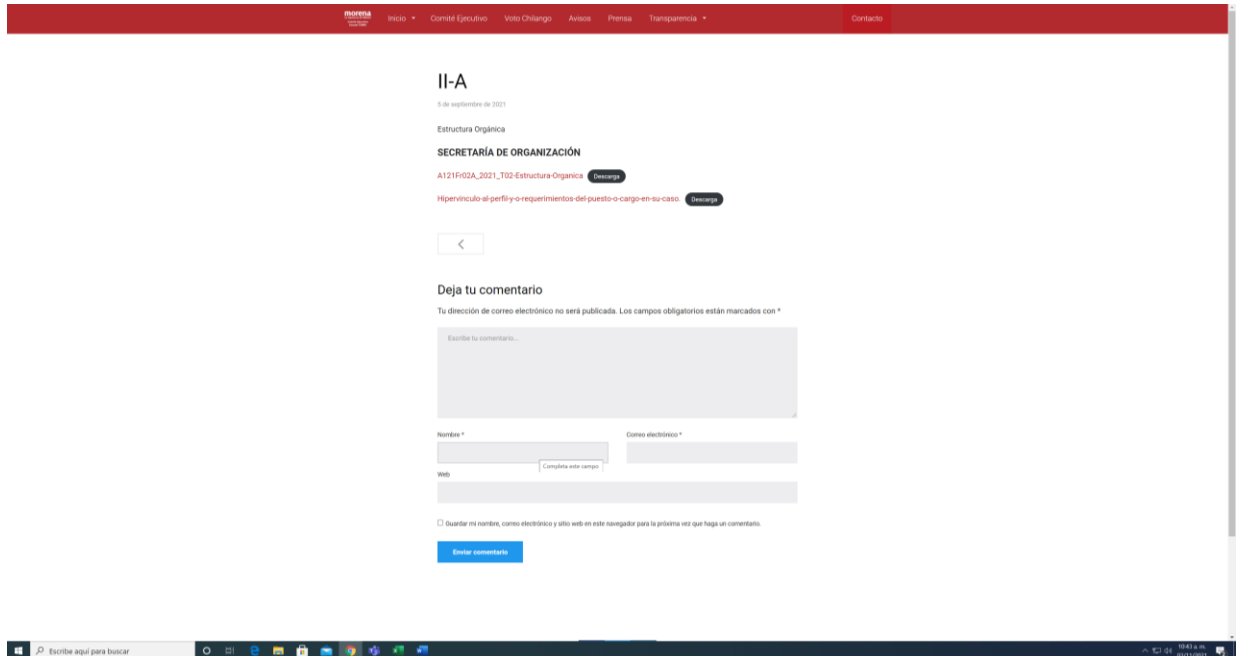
morena

Inicio ▾ Comité Ejecutivo Voto Chilango Avisos Prensa Transparencia ▾ Contacto

II-A

5 de septiembre de 2021

Estructura Orgánica

SECRETARÍA DE ORGANIZACIÓN

A121Fr02A_2021_T02-Estructura-Organica Descarga

Hipervinculo-al-perfil-y-o-requerimientos-del-puesto-o-cargo-en-su-caso. Descarga

<

Deja tu comentario

Tu dirección de correo electrónico no será publicada. Los campos obligatorios están marcados con *

Escribe tu comentario...

Nombre *

Completa este campo

Correo electrónico *

Web

Guardar mi nombre, correo electrónico y sitio web en este navegador para la próxima vez que haga un comentario.

Enviar comentario

Escribe aquí para buscar

10:43 a. m.
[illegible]